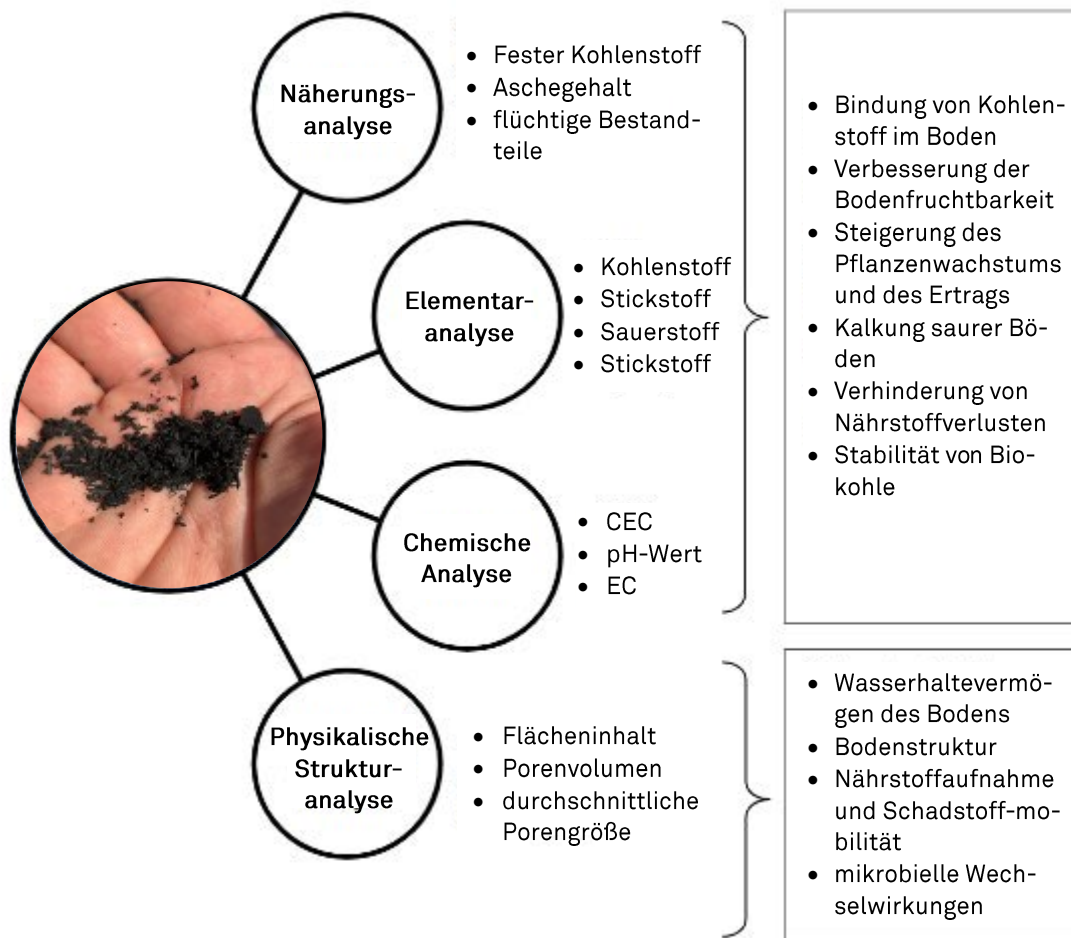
Näherungsanalyse

- Fester Kohlenstoff
- Aschegehalt
- flüchtige Bestandteile

Elementaranalyse

- Kohlenstoff
- Stickstoff
- Sauerstoff
- Stickstoff

Chemische Analyse

- CEC
- pH-Wert
- EC

- Bindung von Kohlenstoff im Boden
- Verbesserung der Bodenfruchtbarkeit
- Steigerung des Pflanzenwachstums und des Ertrags
- Kalkung saurer Böden
- Verhinderung von Nährstoffverlusten
- Stabilität von Biokohle

Physikalische Strukturanalyse

- Flächeninhalt
- Porenvolumen
- durchschnittliche Porengröße

- Wasserhaltevermögen des Bodens
- Bodenstruktur
- Nährstoffaufnahme und Schadstoff-mobilität
- mikrobielle Wechselwirkungen